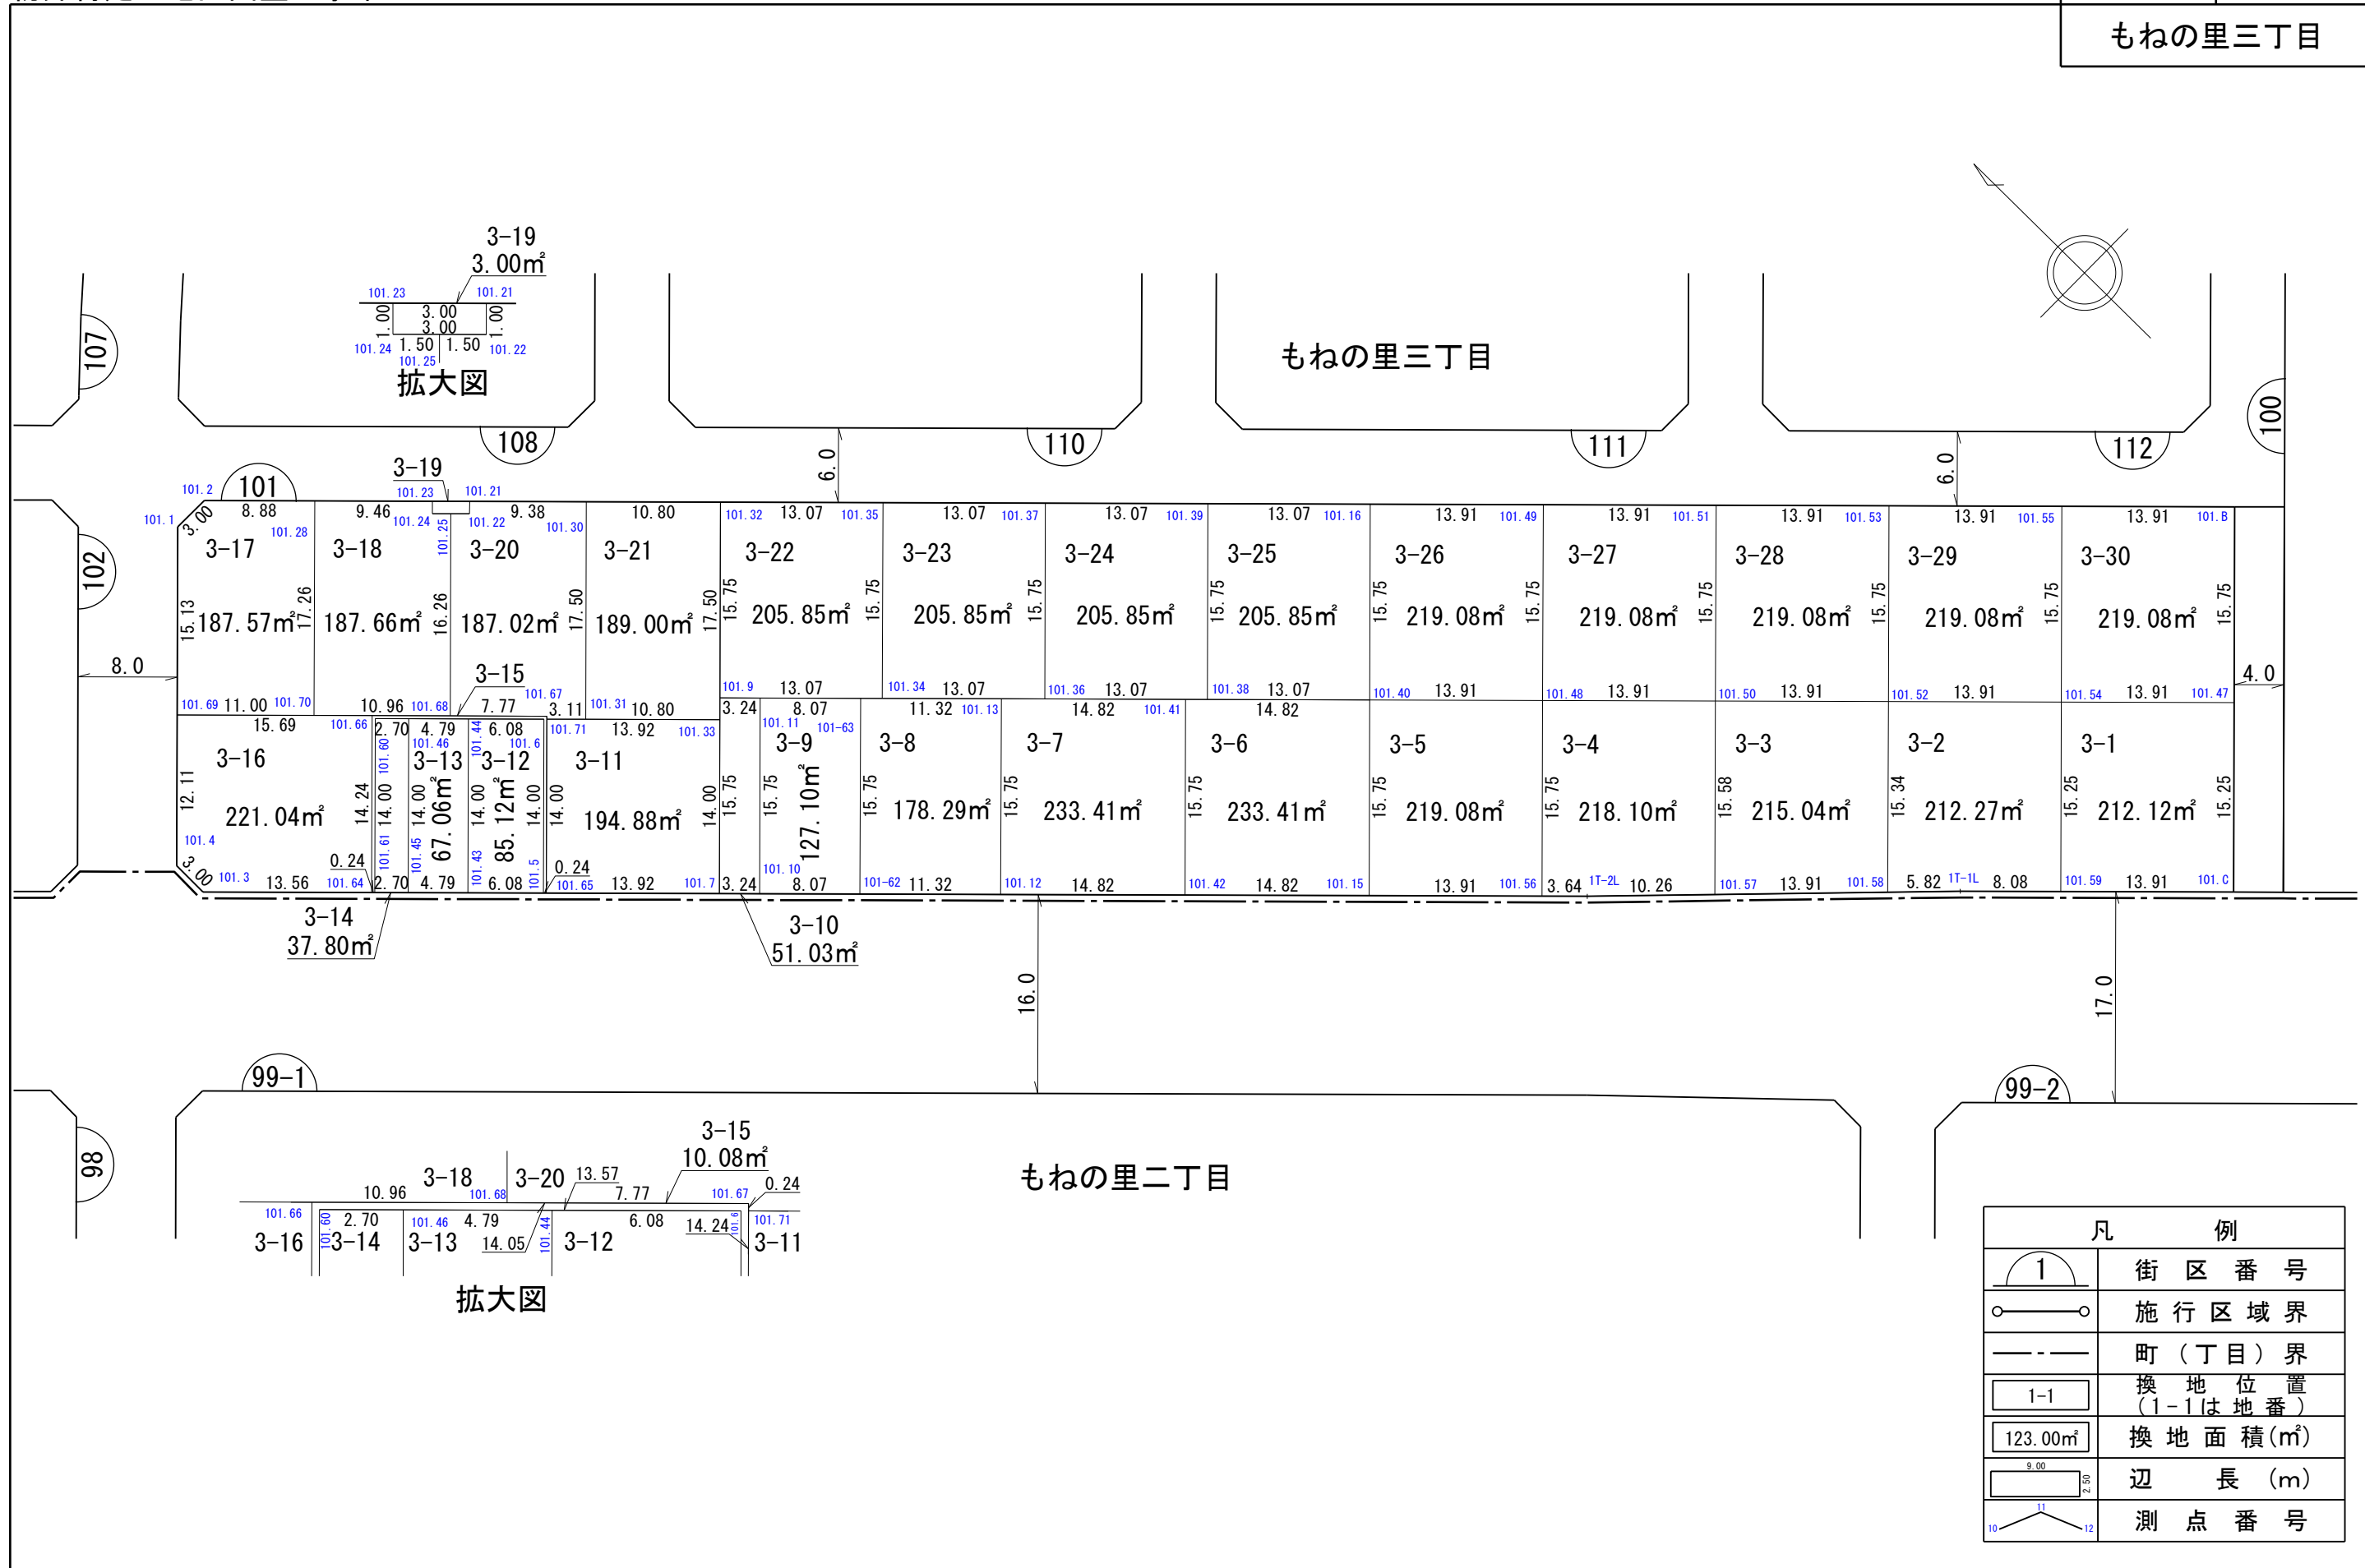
もねの里三丁目

3-19
3.00㎡
101.23 101.21
1.00 3.00 3.00 1.00
101.24 1.50 1.50 101.22
101.25
拡大図

107 108 110 111 112 100 101 102

もねの里三丁目

6.0 6.0

3-19
101.23 101.21
101.2 101.1 3.00 8.88 101.28 9.46 101.24 101.25 101.22 9.38 101.30 10.80

3-17 15.13 187.57㎡ 17.26
3-18 187.66㎡ 16.26
3-20 187.02㎡ 17.50
3-21 189.00㎡ 17.50

101.32 13.07 101.35 3-22 15.75 205.85㎡ 15.75 101.9 13.07
13.07 101.37 3-23 205.85㎡ 15.75 101.34 13.07
13.07 101.39 3-24 205.85㎡ 101.36 13.07
13.07 101.16 3-25 15.75 205.85㎡ 101.38 13.07
13.91 101.49 3-26 15.75 219.08㎡ 15.75 101.40 13.91
13.91 101.51 3-27 219.08㎡ 15.75 101.48 13.91
13.91 101.53 3-28 219.08㎡ 15.75 101.50 13.91
13.91 101.55 3-29 219.08㎡ 15.75 101.52 13.91
13.91 101.B 3-30 219.08㎡ 15.75 101.54 13.91 101.47

8.0 4.0

3-15
101.69 11.00 101.70 10.96 101.68 7.77 101.67 3.11 101.31 10.80

15.69 101.66 3-16 12.11 221.04㎡ 14.24 101.4 3.00 101.3 13.56 101.64 0.24
2.70 101.60 14.00 101.61 2.70
4.79 101.46 3-13 14.00 67.06㎡ 101.45 4.79
101.44 6.08 101.6 3-12 14.00 85.12㎡ 14.00 101.43 6.08 101.5
101.71 13.92 101.33 3-11 14.00 194.88㎡ 14.00 0.24 101.65 13.92 101.7

3.24 15.75 3.24
8.07 101.11 101-63 3-9 15.75 127.10㎡ 101.10 8.07
11.32 101.13 3-8 15.75 178.29㎡ 101-62 11.32
14.82 101.41 3-7 15.75 233.41㎡ 101.12 14.82
14.82 3-6 15.75 233.41㎡ 101.42 14.82 101.15
3-5 15.75 219.08㎡ 13.91 101.56
3-4 15.75 218.10㎡ 3.64 1T-2L 10.26
3-3 15.58 215.04㎡ 101.57 13.91 101.58
3-2 15.34 212.27㎡ 5.82 1T-1L 8.08
3-1 15.25 212.12㎡ 15.25 101.59 13.91 101.C

3-14
37.80㎡

3-10
51.03㎡

16.0 17.0

99-1 99-2 98

もねの里二丁目

3-15
10.08㎡
3-18 3-20 13.57
10.96 101.68 7.77 101.67 0.24
101.66 101.60 2.70 101.46 4.79 6.08 14.24 101.6 101.71
3-16 3-14 3-13 14.05 101.44 3-12 3-11
拡大図

| 凡 | 例 |
|---|---|
| 1 | 街区番号 |
| | 施行区域界 |
| | 町（丁目）界 |
| 1-1 | 換地位置（1-1は地番） |
| 123.00㎡ | 換地面積(㎡) |
| 9.00 2.50 | 辺長(m) |
| 10 11 12 | 測点番号 |